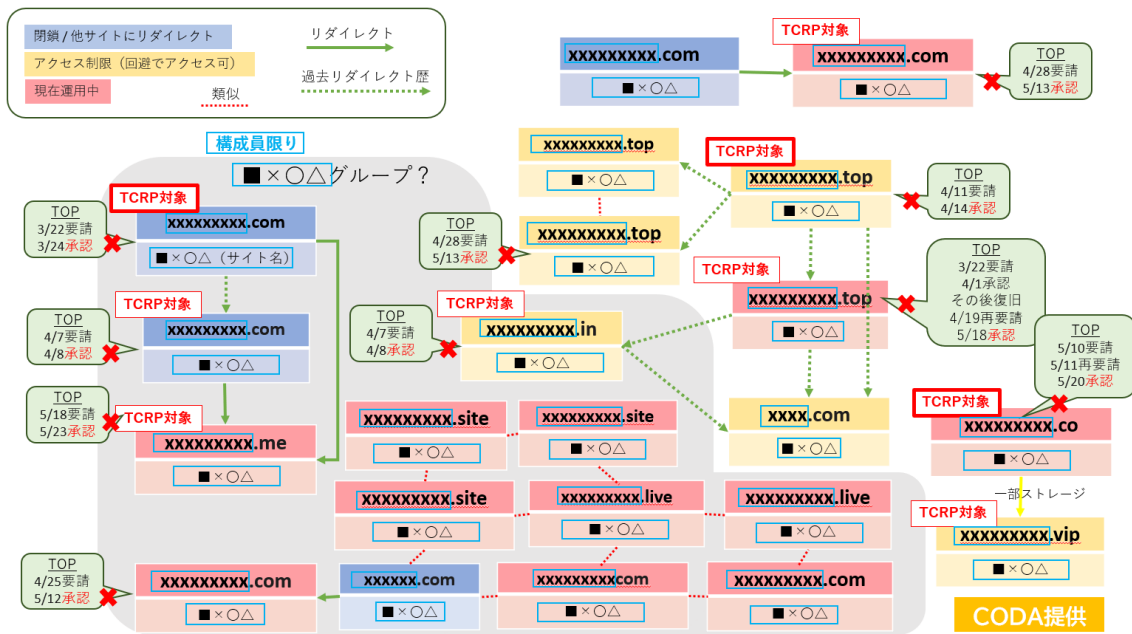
閉鎖 / 他サイトにリダイレクト
リダイレクト
アクセス制限（回避でアクセス可）
過去リダイレクト歴
現在運用中
類似

TCRP対象
xxxxxxxxx.com
■×○△
xxxxxxxxx.com
■×○△
TOP
4/28要請
5/13承認

構成員限り
■×○△グループ？

xxxxxxxxx.top
■×○△
TCRP対象
xxxxxxxxx.top
■×○△
TOP
4/11要請
4/14承認

TCRP対象
xxxxxxxxx.com
■×○△（サイト名）
TOP
3/22要請
3/24承認

TOP
4/28要請
5/13承認
xxxxxxxxx.top
■×○△

TCRP対象
xxxxxxxxx.top
■×○△
TOP
3/22要請
4/1承認
その後復旧
4/19再要請
5/18承認

TCRP対象
xxxxxxxxx.com
■×○△
TOP
4/7要請
4/8承認

TOP
4/7要請
4/8承認
TCRP対象
xxxxxxxxx.in
■×○△

TOP
5/10要請
5/11再要請
5/20承認

TOP
5/18要請
5/23承認
TCRP対象
xxxxxxxxx.me
■×○△

xxxxxxxxx.site
■×○△
xxxxxxxxx.site
■×○△
xxxx.com
■×○△
TCRP対象
xxxxxxxxx.co
■×○△

xxxxxxxxx.site
■×○△
xxxxxxxxx.live
■×○△
xxxxxxxxx.live
■×○△
一部ストレージ
TCRP対象
xxxxxxxxx.vip
■×○△

TOP
4/25要請
5/12承認
xxxxxxxxx.com
■×○△
xxxxxx.com
■×○△
xxxxxxxxxcom
■×○△
xxxxxxxxx.com
■×○△

CODA提供